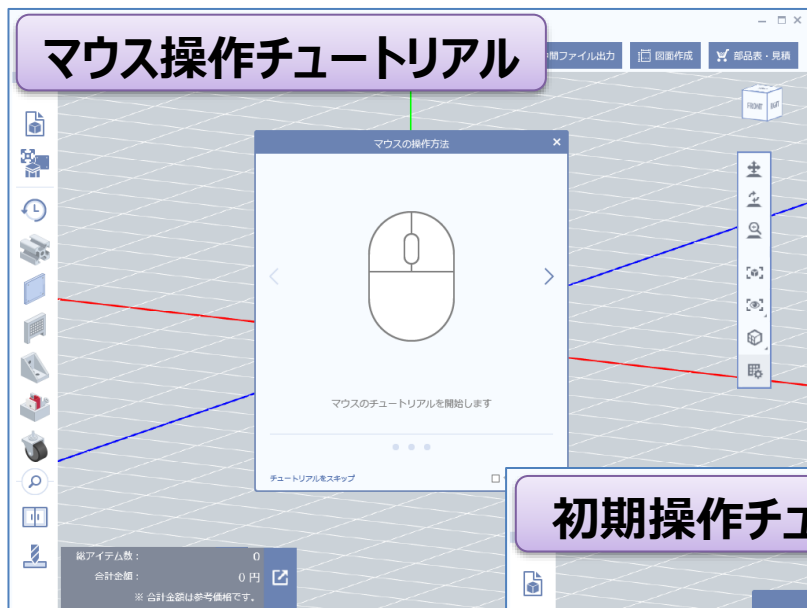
マウス操作チュートリアル

間ファイル出力　図面作成　部品表・見積

FRONT　RIGHT

マウスの操作方法

マウスのチュートリアルを開始します

チュートリアルをスキップ

初期操作チュ

総アイテム数：　0
合計金額：　0 円
※ 合計金額は参考価格です。